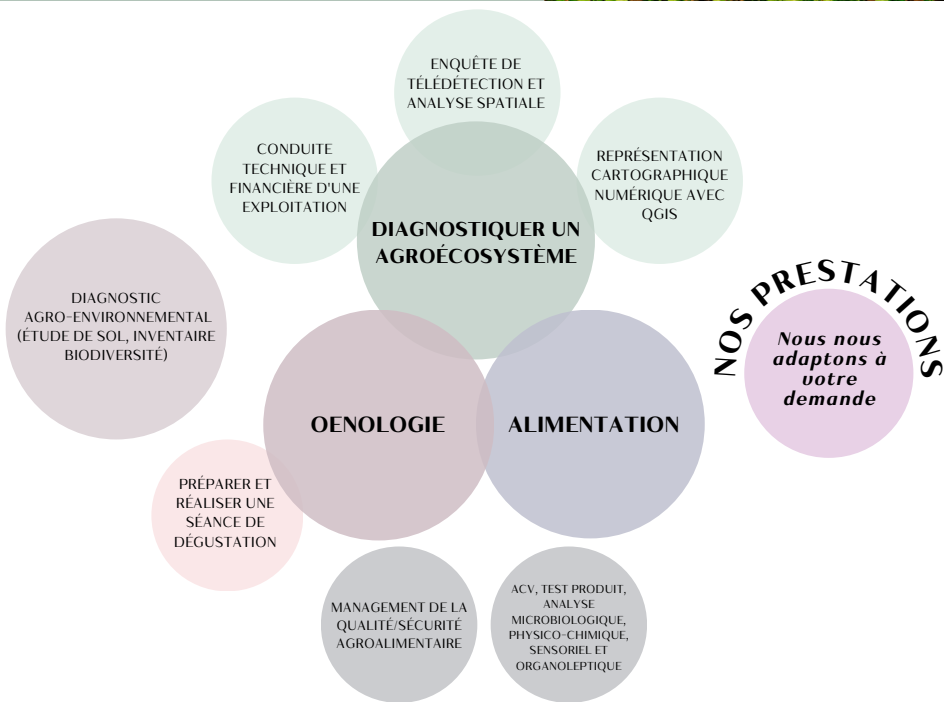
ENQUÊTE DE TÉLÉDÉTECTION ET ANALYSE SPATIALE

CONDUITE TECHNIQUE ET FINANCIÈRE D'UNE EXPLOITATION

REPRÉSENTATION CARTOGRAPHIQUE NUMÉRIQUE AVEC QGIS

DIAGNOSTIQUER UN AGROÉCOSYSTÈME

DIAGNOSTIC AGRO-ENVIRONNEMENTAL (ÉTUDE DE SOL, INVENTAIRE BIODIVERSITÉ)

NOS PRESTATIONS

Nous nous adaptons à votre demande

OENOLOGIE

ALIMENTATION

PRÉPARER ET RÉALISER UNE SÉANCE DE DÉGUSTATION

MANAGEMENT DE LA QUALITÉ/SÉCURITÉ AGROALIMENTAIRE

ACV, TEST PRODUIT, ANALYSE MICROBIOLOGIQUE, PHYSICO-CHIMIQUE, SENSORIEL ET ORGANOLEPTIQUE